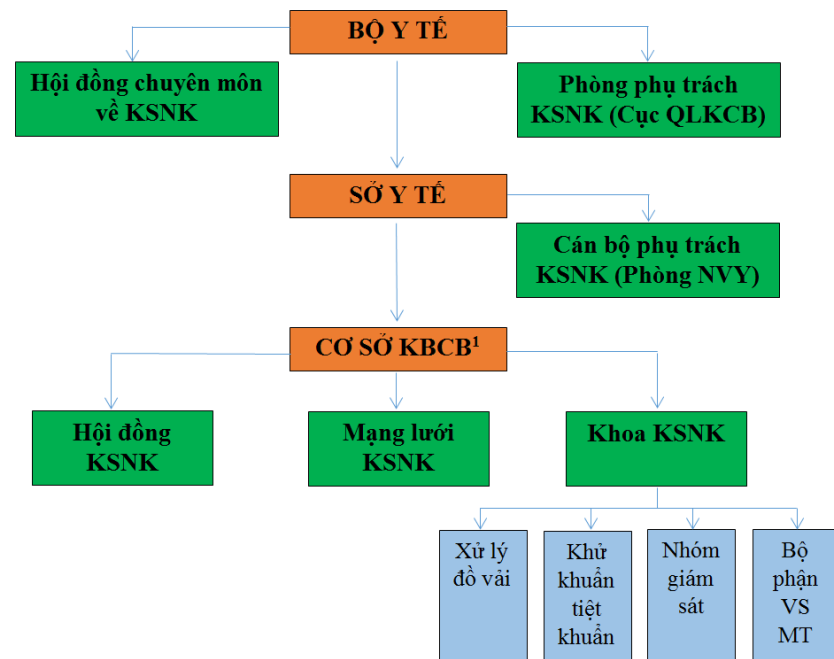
BỘ Y TẾ

Hội đồng chuyên môn về KSNK

Phòng phụ trách KSNK (Cục QLKCB)

SỞ Y TẾ

Cán bộ phụ trách KSNK (Phòng NVY)

CƠ SỞ KBCB$^1$

Hội đồng KSNK

Mạng lưới KSNK

Khoa KSNK

Xử lý đồ vải

Khử khuẩn tiệt khuẩn

Nhóm giám sát

Bộ phận VS MT